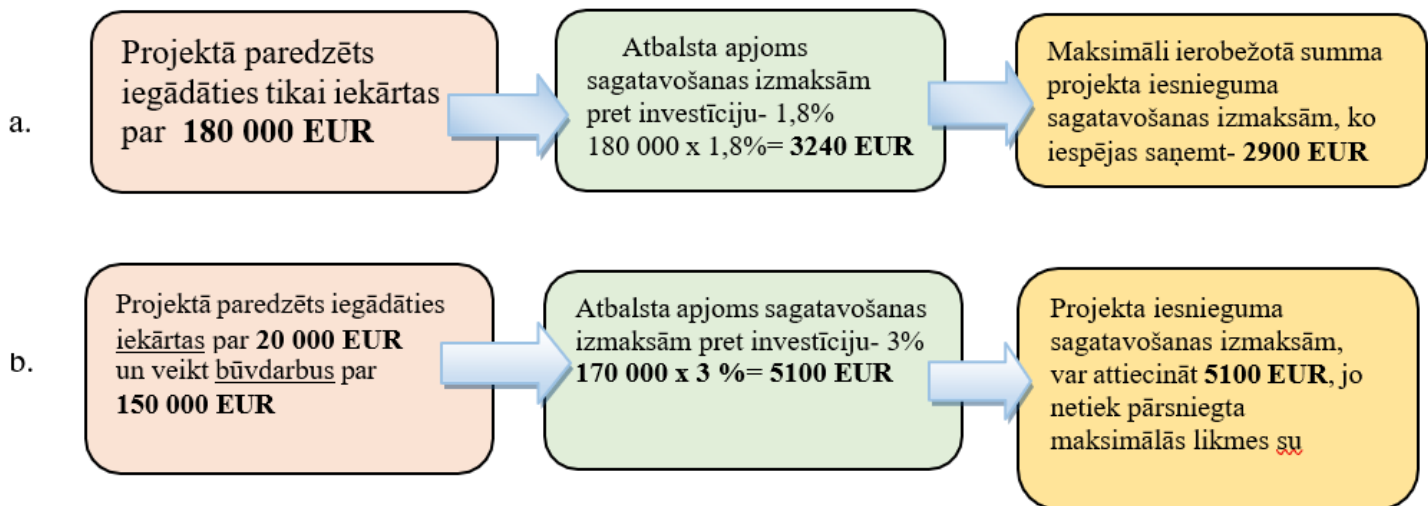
a.

Projektā paredzēts iegādāties tikai iekārtas par **180 000 EUR**

Atbalsta apjoms sagatavošanas izmaksām pret investīciju- 1,8%
180 000 x 1,8%= **3240 EUR**

Maksimāli ierobežotā summa projekta iesnieguma sagatavošanas izmaksām, ko iespējas saņemt- **2900 EUR**

b.

Projektā paredzēts iegādāties iekārtas par **20 000 EUR** un veikt būvdarbus par **150 000 EUR**

Atbalsta apjoms sagatavošanas izmaksām pret investīciju- 3%
**170 000 x 3 %= 5100 EUR**

Projekta iesnieguma sagatavošanas izmaksām, var attiecināt **5100 EUR**, jo netiek pārsniegta maksimālās likmes su